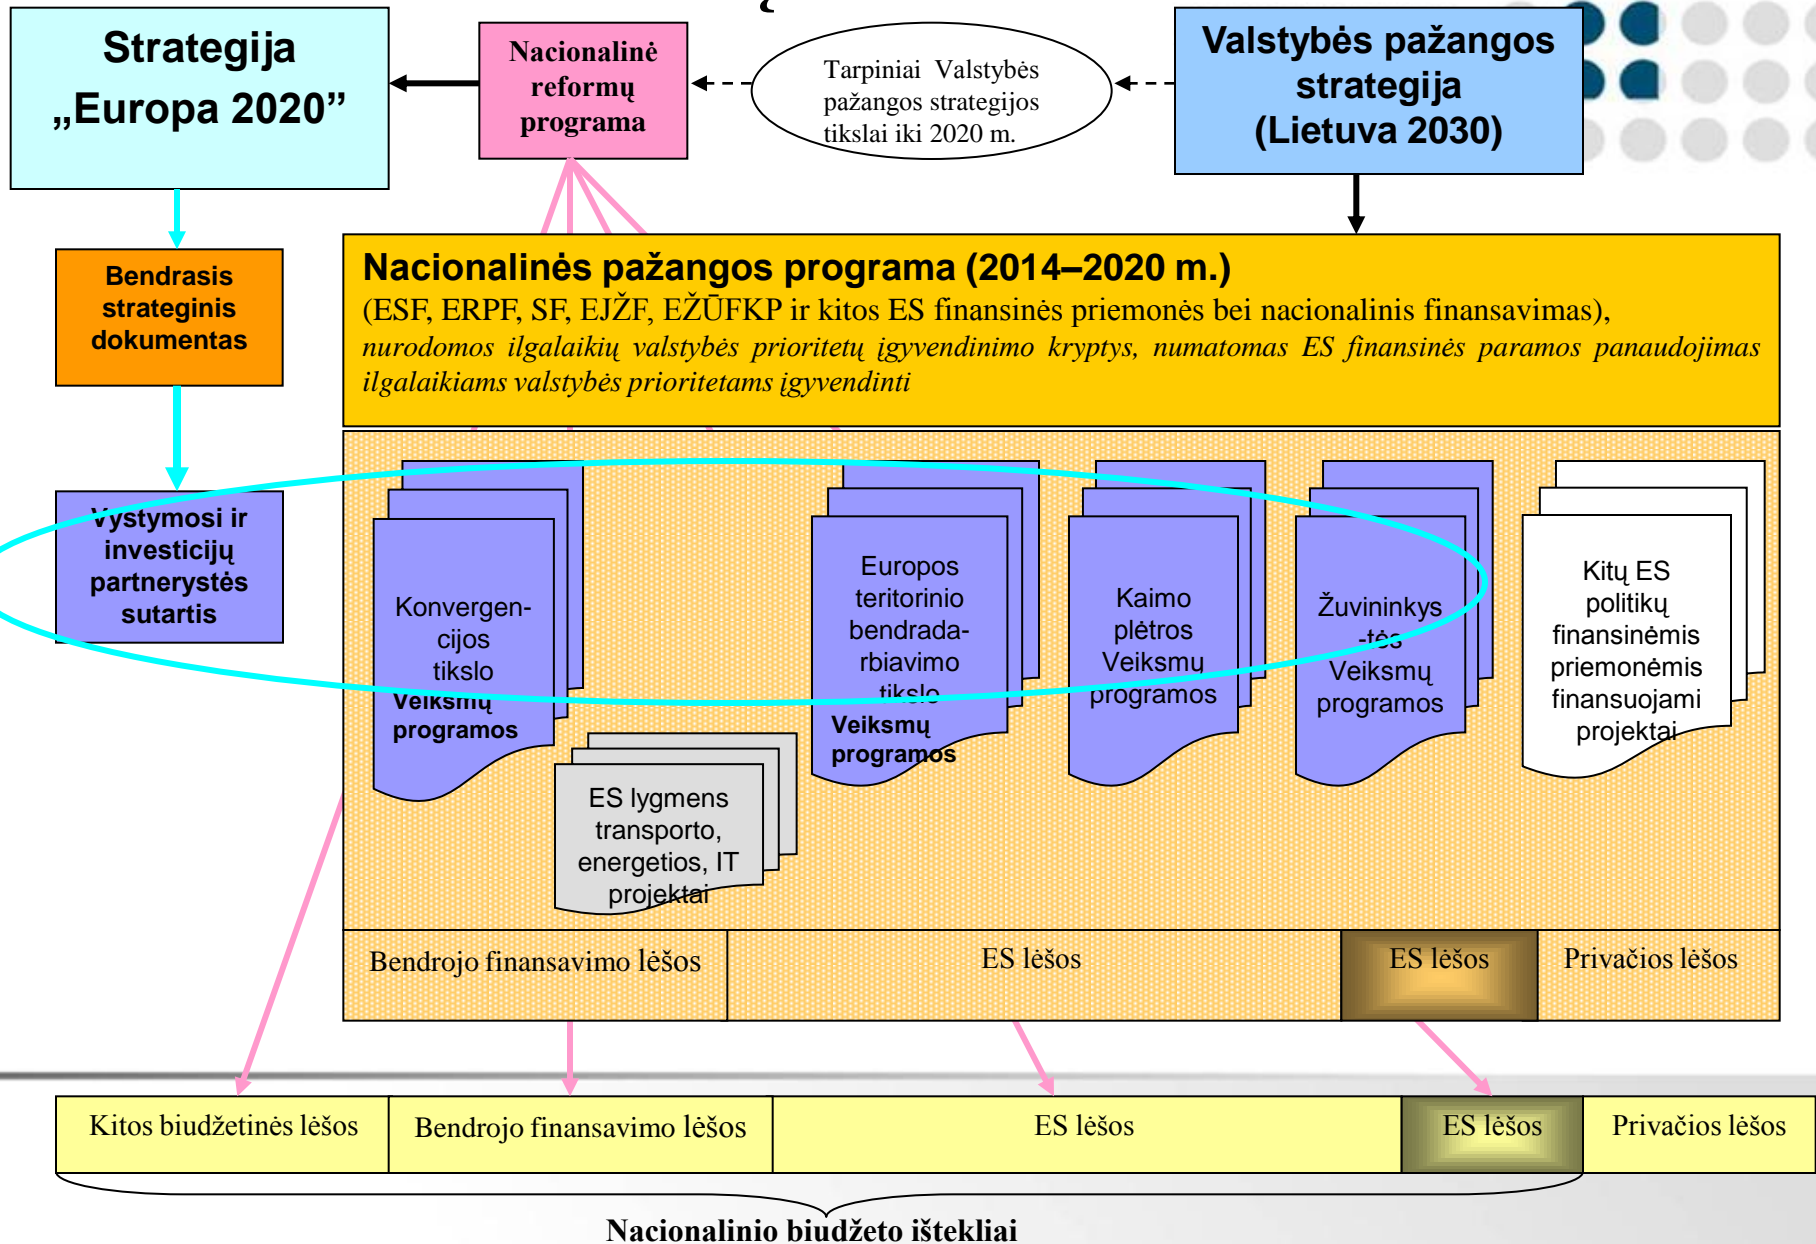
Strategija „Europa 2020"

Nacionalinė reformų programa

Tarpiniai Valstybės pažangos strategijos tikslai iki 2020 m.

Valstybės pažangos strategija (Lietuva 2030)

Bendrasis strateginis dokumentas

Vystymosi ir investicijų partnerystės sutartis

Nacionalinės pažangos programa (2014–2020 m.)
(ESF, ERPF, SF, EJŽF, EŽŪFKP ir kitos ES finansinės priemonės bei nacionalinis finansavimas), *nurodomos ilgalaikių valstybės prioritetų įgyvendinimo kryptys, numatomas ES finansinės paramos panaudojimas ilgalaikiams valstybės prioritetams įgyvendinti*

Konvergencijos tikslo Veiksmų programos

Europos teritorinio bendradarbiavimo tikslo Veiksmų programos

Kaimo plėtros Veiksmų programos

Žuvininkystės Veiksmų programos

Kitų ES politikų finansinėmis priemonėmis finansuojami projektai

ES lygmens transporto, energetios, IT projektai

| Bendrojo finansavimo lėšos | ES lėšos | ES lėšos | Privačios lėšos |
|---|---|---|---|

| Kitos biudžetinės lėšos | Bendrojo finansavimo lėšos | ES lėšos | ES lėšos | Privačios lėšos |
|---|---|---|---|---|

Nacionalinio biudžeto ištekliai